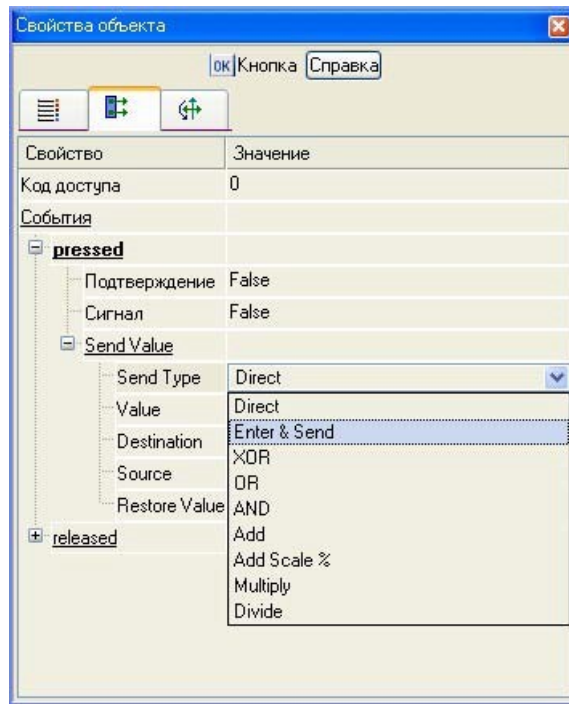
Свойства объекта

OK Кнопка Справка

| Свойство | Значение |
|---|---|
| Код доступа | 0 |
| События | |
| pressed | |
| Подтверждение | False |
| Сигнал | False |
| Send Value | |
| Send Type | Direct |
| Value | Direct |
| Destination | Enter & Send |
| Source | XOR |
| Restore Value | OR |
| released | AND |

Add
Add Scale %
Multiply
Divide